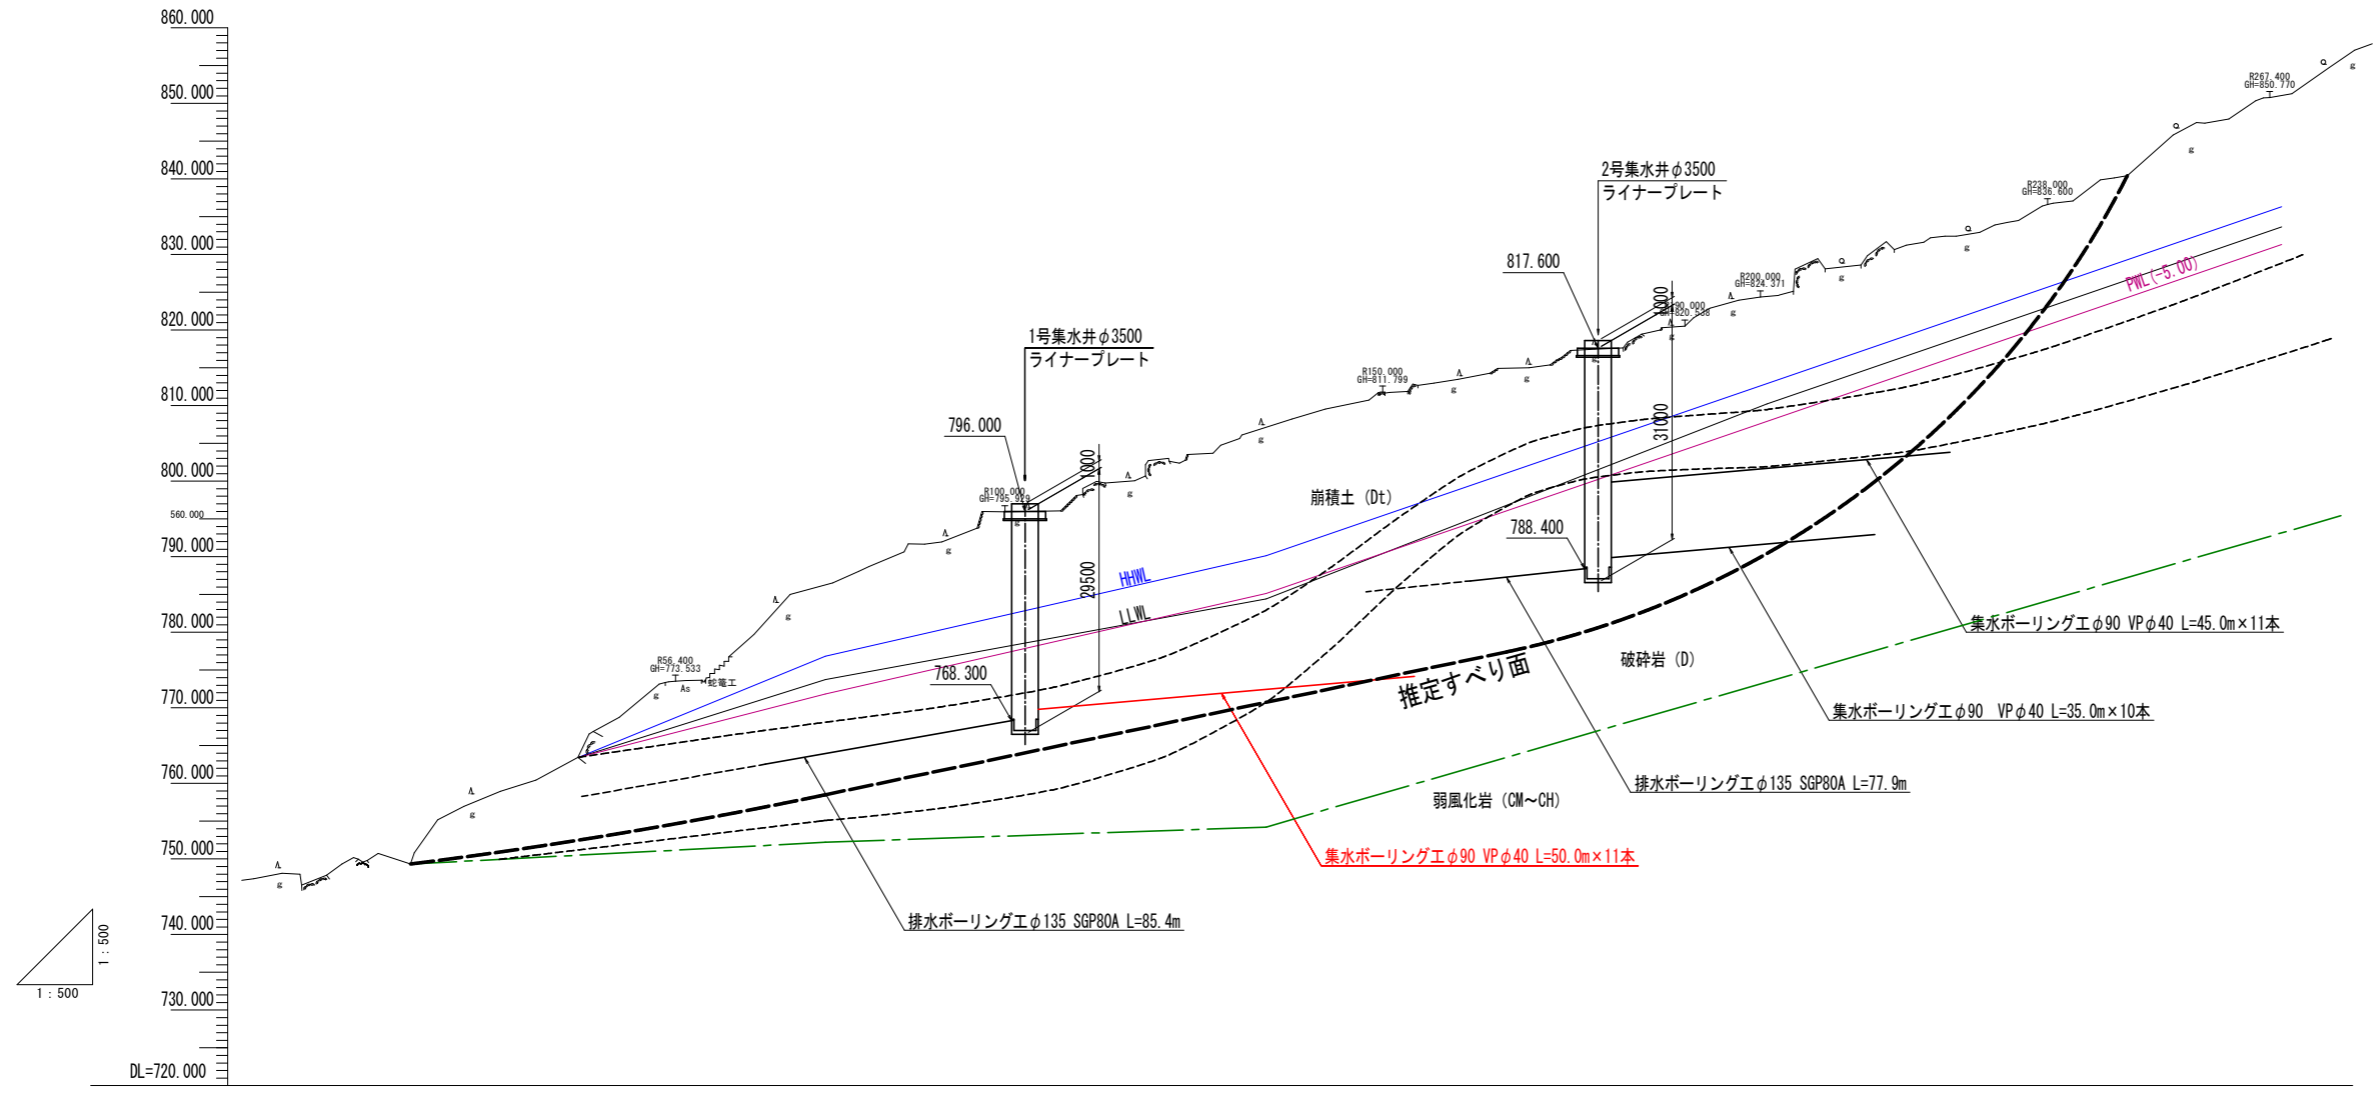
860.000
850.000
840.000
830.000
820.000
810.000
800.000
560.000
790.000
780.000
770.000
760.000
750.000
740.000
730.000
DL=720.000

1 : 500
1 : 500

R267.400
GH=850.770

R238.000
GH=836.600

2号集水井φ3500
ライナープレート

817.600

R200.000
GH=824.371

1000
R190.000
GH=820.538

R150.000
GH=811.799

31000

PWL(-5.00)

1号集水井φ3500
ライナープレート

796.000

1000
R100.000
GH=795.929

崩積土 (Dt)

788.400

HHWL
29500
LLWL

R56.400
GH=773.533
As
蛇篭工

768.300

推定すべり面

破砕岩 (D)

集水ボーリング工φ90 VPφ40 L=45.0m×11本

集水ボーリング工φ90 VPφ40 L=35.0m×10本

排水ボーリング工φ135 SGP80A L=77.9m

弱風化岩 (CM~CH)

集水ボーリング工φ90 VPφ40 L=50.0m×11本

排水ボーリング工φ135 SGP80A L=85.4m